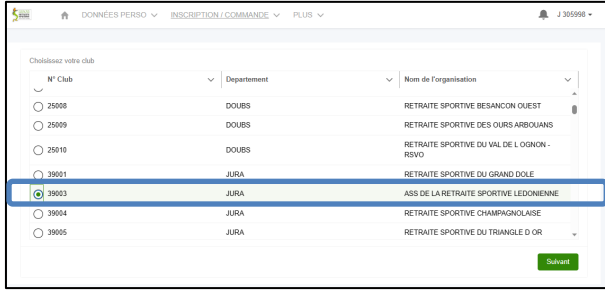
DONNÉES PERSO ∨ INSCRIPTION / COMMANDE ∨ PLUS ∨

J 305998 ▾

Choisissez votre club

| N° Club | Departement | Nom de l'organisation |
|---|---|---|
| 25008 | DOUBS | RETRAITE SPORTIVE BESANCON OUEST |
| 25009 | DOUBS | RETRAITE SPORTIVE DES OURS ARBOUANS |
| 25010 | DOUBS | RETRAITE SPORTIVE DU VAL DE L OGNON - RSVO |
| 39001 | JURA | RETRAITE SPORTIVE DU GRAND DOLE |
| 39003 | JURA | ASS DE LA RETRAITE SPORTIVE LEDONIENNE |
| 39004 | JURA | RETRAITE SPORTIVE CHAMPAGNOLAISE |
| 39005 | JURA | RETRAITE SPORTIVE DU TRIANGLE D OR |

Suivant